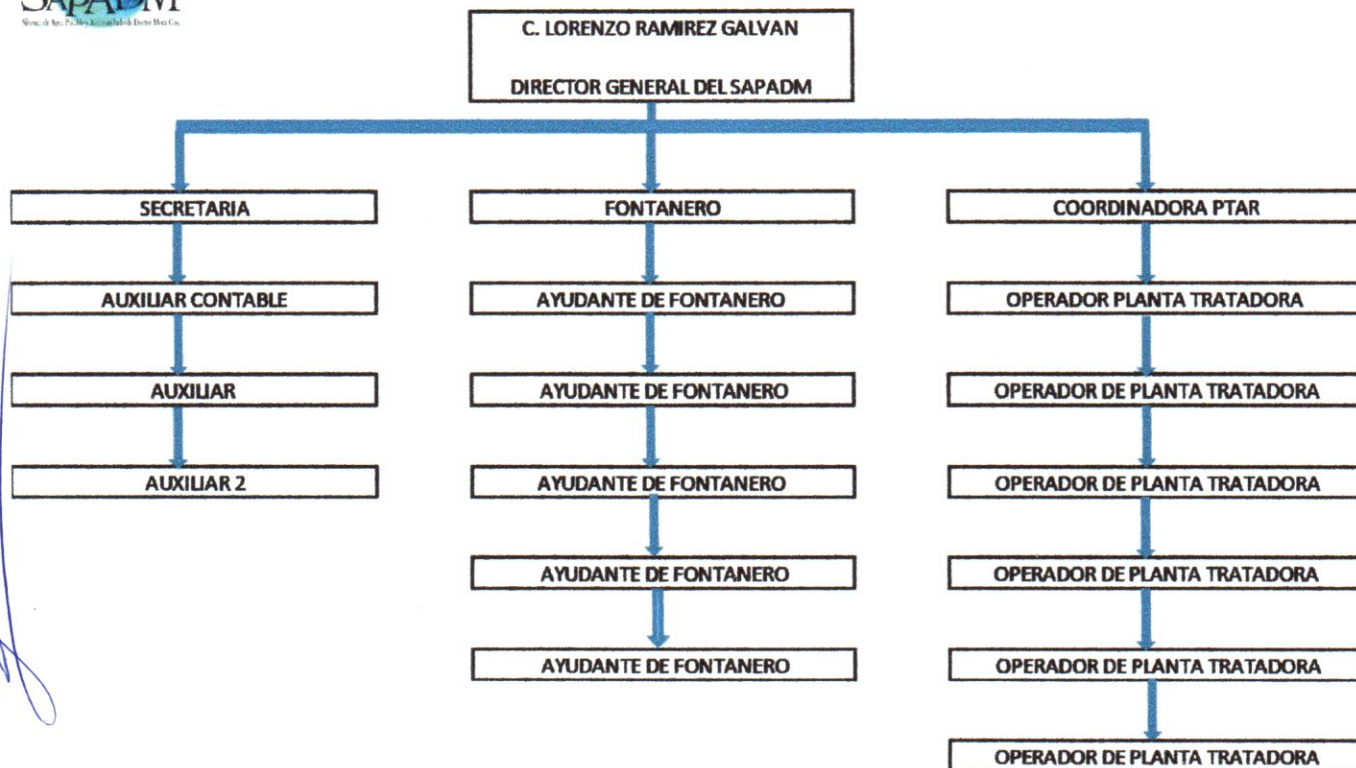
SAPADM
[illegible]

C. LORENZO RAMIREZ GALVAN

DIRECTOR GENERAL DEL SAPADM

SECRETARIA

AUXILIAR CONTABLE

AUXILIAR

AUXILIAR 2

FONTANERO

AYUDANTE DE FONTANERO

AYUDANTE DE FONTANERO

AYUDANTE DE FONTANERO

AYUDANTE DE FONTANERO

AYUDANTE DE FONTANERO

COORDINADORA PTAR

OPERADOR PLANTA TRATADORA

OPERADOR DE PLANTA TRATADORA

OPERADOR DE PLANTA TRATADORA

OPERADOR DE PLANTA TRATADORA

OPERADOR DE PLANTA TRATADORA

OPERADOR DE PLANTA TRATADORA